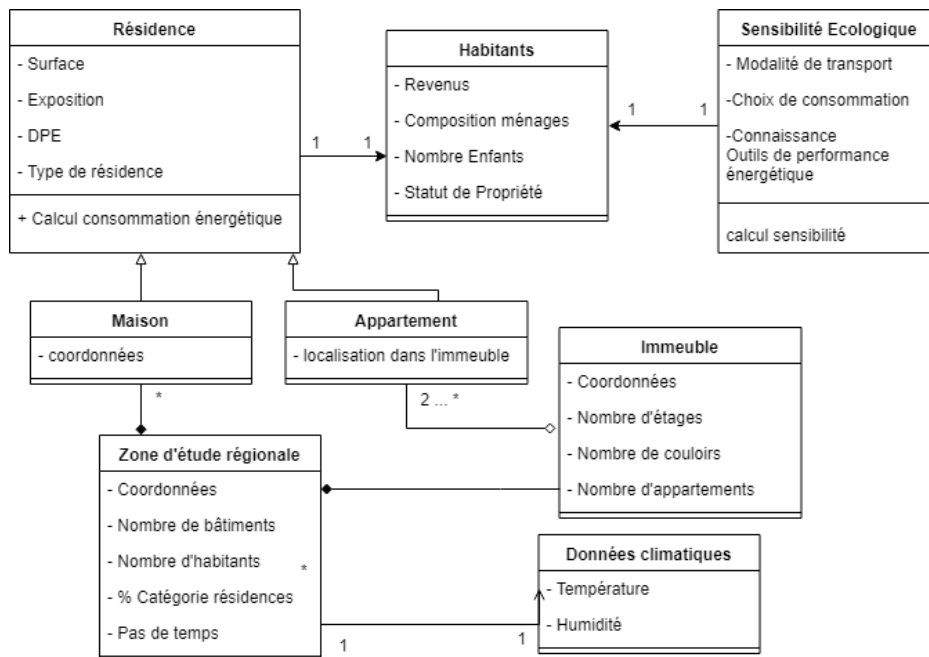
Résidence
- Surface
- Exposition
- DPE
- Type de résidence
+ Calcul consommation énergétique

1
1

Habitants
- Revenus
- Composition ménages
- Nombre Enfants
- Statut de Propriété

1
1

Sensibilité Ecologique
- Modalité de transport
-Choix de consommation
-Connaissance Outils de performance énergétique
calcul sensibilité

Maison
- coordonnées

Appartement
- localisation dans l'immeuble

*

2 ... *

Immeuble
- Coordonnées
- Nombre d'étages
- Nombre de couloirs
- Nombre d'appartements

Zone d'étude régionale
- Coordonnées
- Nombre de bâtiments
- Nombre d'habitants
- % Catégorie résidences
- Pas de temps

*

Données climatiques
- Température
- Humidité

1
1